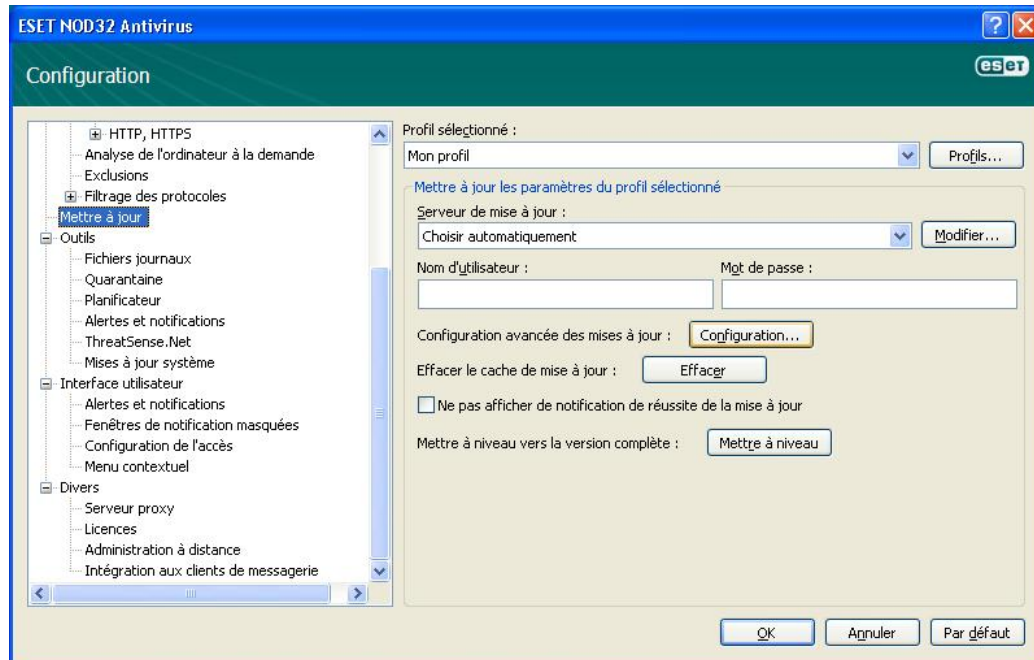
ESET NOD32 Antivirus

Configuration

eset

HTTP, HTTPS
Analyse de l'ordinateur à la demande
Exclusions
Filtrage des protocoles
Mettre à jour
Outils
Fichiers journaux
Quarantaine
Planificateur
Alertes et notifications
ThreatSense.Net
Mises à jour système
Interface utilisateur
Alertes et notifications
Fenêtres de notification masquées
Configuration de l'accès
Menu contextuel
Divers
Serveur proxy
Licences
Administration à distance
Intégration aux clients de messagerie

Profil sélectionné :
Mon profil
Profils...

Mettre à jour les paramètres du profil sélectionné
Serveur de mise à jour :
Choisir automatiquement
Modifier...
Nom d'utilisateur :
Mot de passe :
Configuration avancée des mises à jour :
Configuration...
Effacer le cache de mise à jour :
Effacer
Ne pas afficher de notification de réussite de la mise à jour
Mettre à niveau vers la version complète :
Mettre à niveau

OK
Annuler
Par défaut